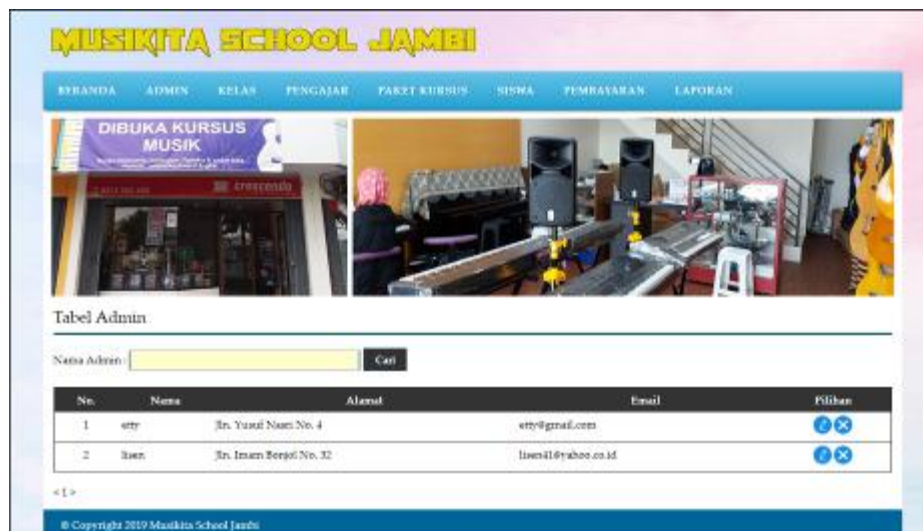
MUSIKITA SCHOOL JAMBI

BERANDA ADMIN KELAS PENGAJAR PAKET KURSUS SISWA PEMBAYARAN LAPORAN

DIBUKA KURSUS MUSIK

crescendo

Tabel Admin

Nama Admin : Cari

| No. | Nama | Alamat | Email | Pilihan |
|---|---|---|---|---|
| 1 | etty | Jln. Yusuf Nasri No. 4 | etty@gmail.com | |
| 2 | lisen | Jln. Imam Bonjol No. 32 | lisen41@yahoo.co.id | |

<1>

© Copyright 2019 Musikita School Jambi